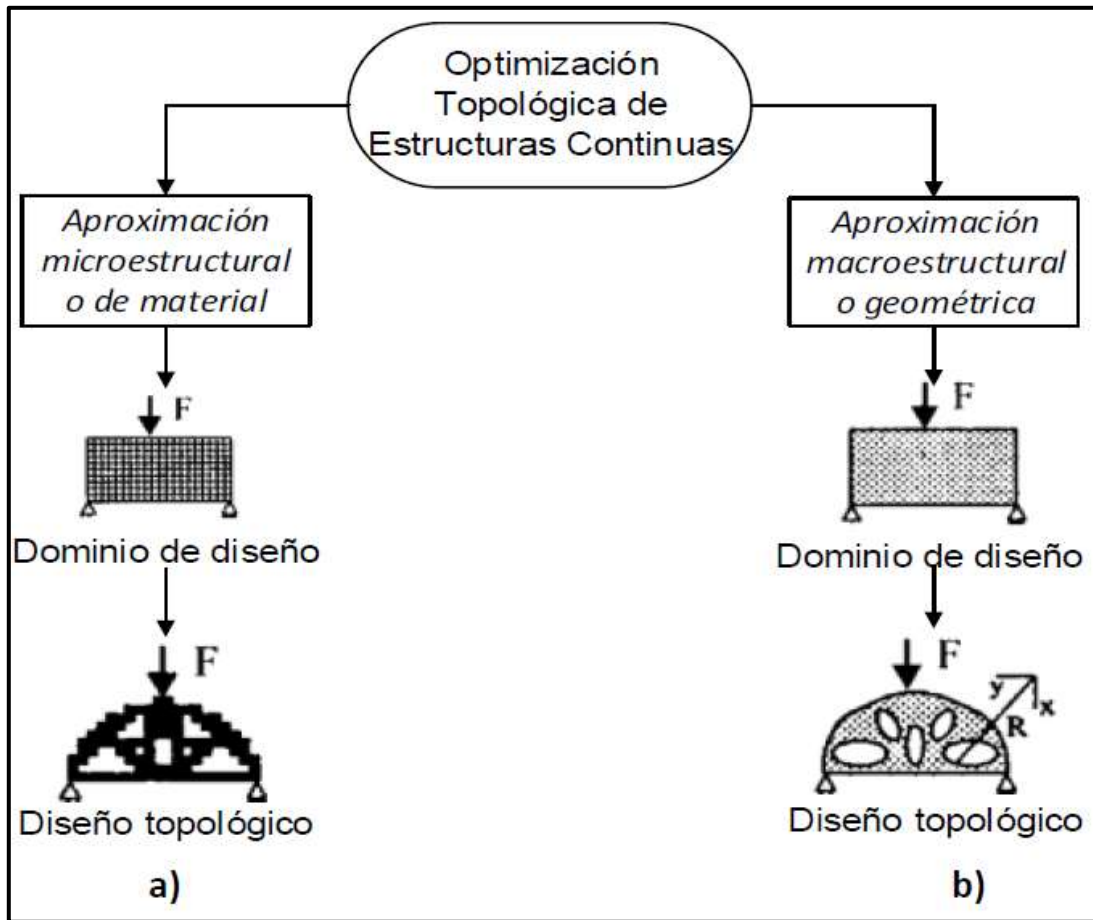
Optimización Topológica de Estructuras Continuas

Aproximación microestructural o de material

F

Dominio de diseño

F

Diseño topológico

a)

Aproximación macroestructural o geométrica

F

Dominio de diseño

F

y

x

R

Diseño topológico

b)